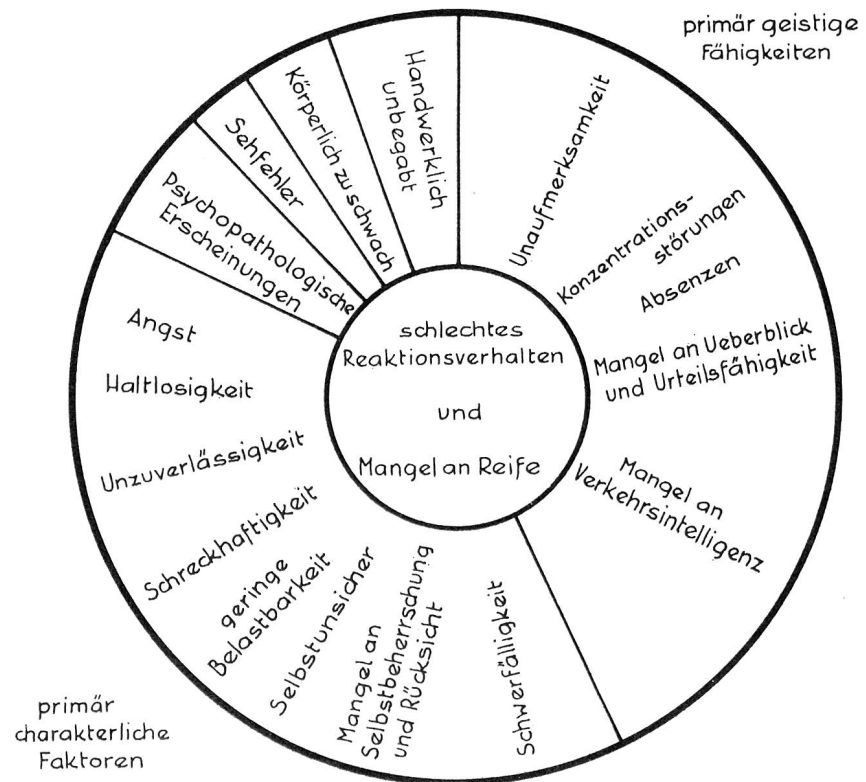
primär geistige Fähigkeiten

Handwerklich unbegabt

Körperlich zu schwach

Sehfehler

Psychopathologische Erscheinungen

Unaufmerksamkeit

Konzentrationsstörungen

Absenzen

Mangel an Ueberblick und Urteilsfähigkeit

Mangel an Verkehrsintelligenz

schlechtes Reaktionsverhalten

und

Mangel an Reife

Angst

Haltlosigkeit

Unzuverlässigkeit

Schreckhaftigkeit

geringe Belastbarkeit

Selbstunsicher

Mangel an Selbstbeherrschung und Rücksicht

Schwerfälligkeit

primär charakterliche Faktoren